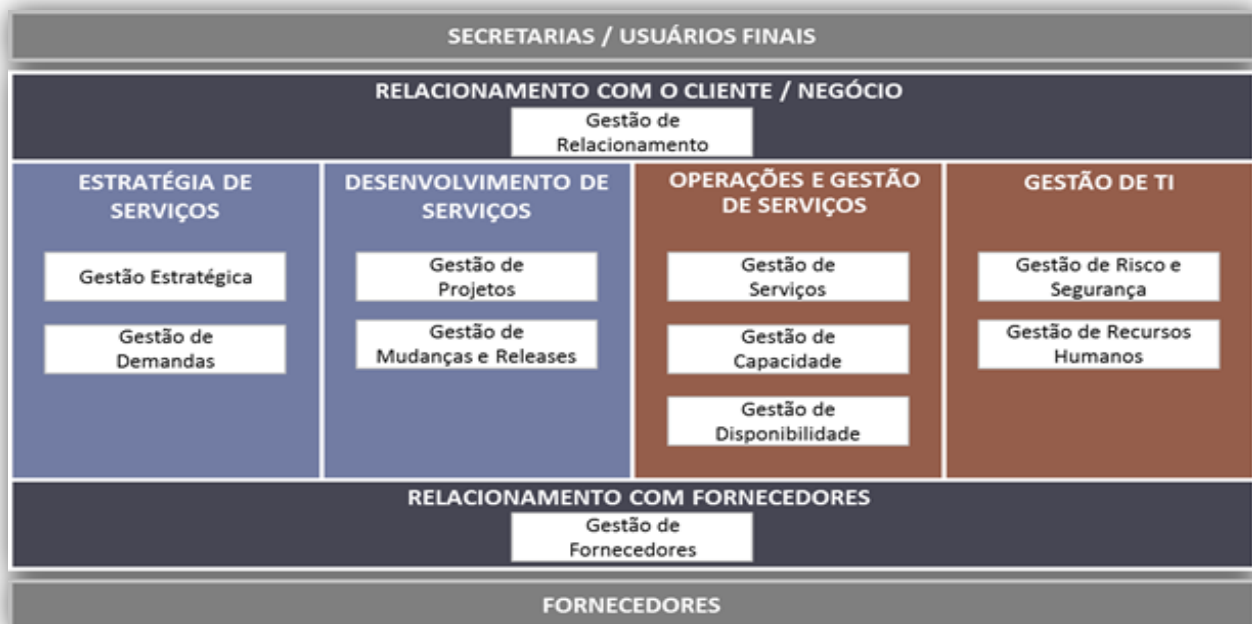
SECRETARIAS / USUÁRIOS FINAIS

RELACIONAMENTO COM O CLIENTE / NEGÓCIO

Gestão de Relacionamento

ESTRATÉGIA DE SERVIÇOS

Gestão Estratégica

Gestão de Demandas

DESENVOLVIMENTO DE SERVIÇOS

Gestão de Projetos

Gestão de Mudanças e Releases

OPERAÇÕES E GESTÃO DE SERVIÇOS

Gestão de Serviços

Gestão de Capacidade

Gestão de Disponibilidade

GESTÃO DE TI

Gestão de Risco e Segurança

Gestão de Recursos Humanos

RELACIONAMENTO COM FORNECEDORES

Gestão de Fornecedores

FORNECEDORES